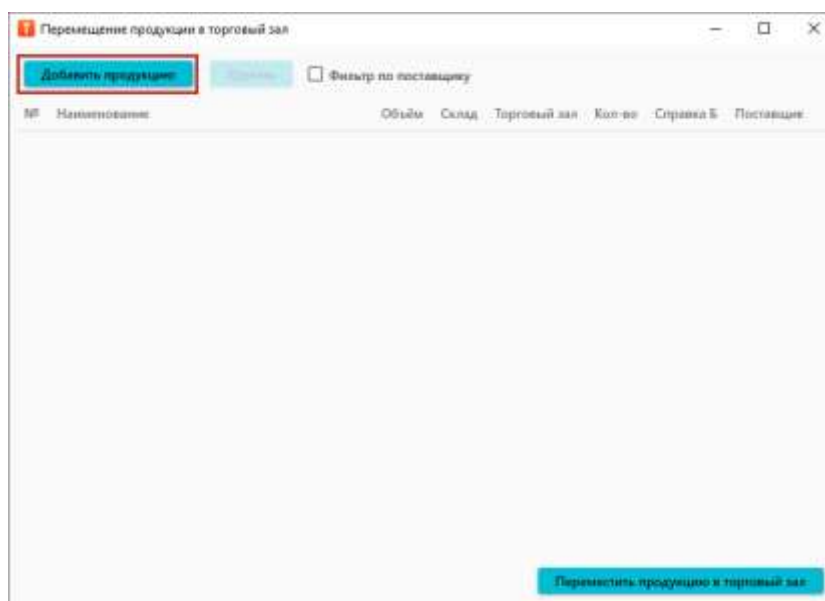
Перемещение продукции в торговый зал

Добавить продукцию
Удалить
Фильтр по поставщику

| № | Наименование | Объём | Склад | Торговый зал | Кол-во | Справка Б | Поставщик |
|---|---|---|---|---|---|---|---|

Переместить продукцию в торговый зал